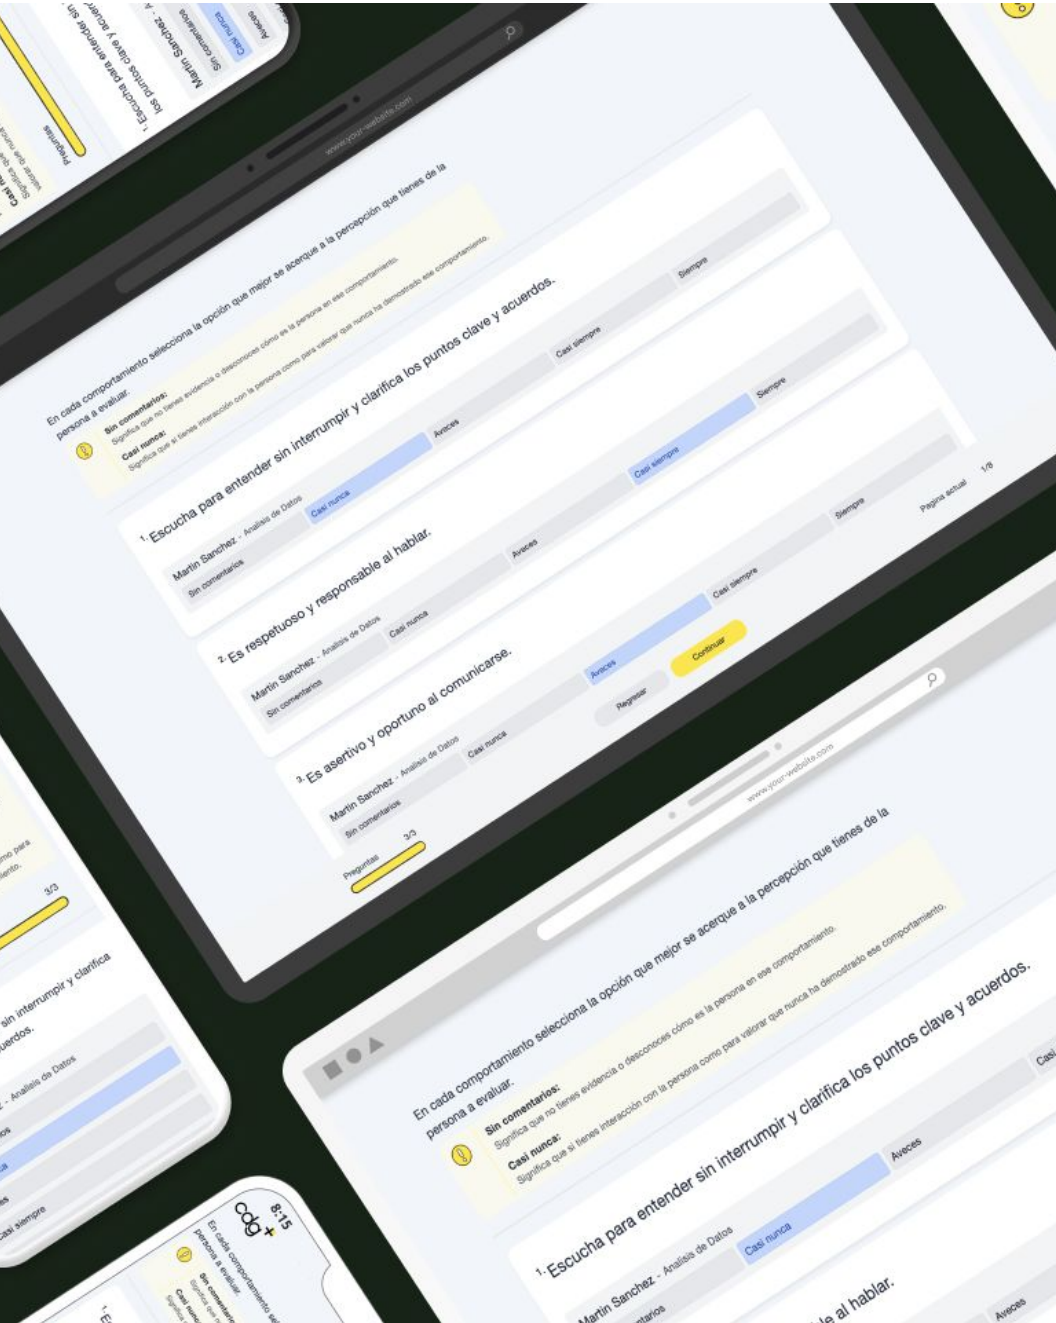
Aveces
Casi nunca
Sin comentarios
Martin Sanchez
1. Escucha para entender sin interrumpir y clarifica los puntos clave y acuerdos.
Preguntas

www.your-website.com

En cada comportamiento selecciona la opción que mejor se acerque a la percepción que tienes de la persona a evaluar.

Sin comentarios:
Significa que no tienes evidencia o desconoces cómo es la persona en ese comportamiento.
Casi nunca:
Significa que si tienes interacción con la persona como para valorar que nunca ha demostrado ese comportamiento.

1. Escucha para entender sin interrumpir y clarifica los puntos clave y acuerdos.
Martin Sanchez - Analisis de Datos
Sin comentarios
Casi nunca
Aveces
Casi siempre
Siempre

2. Es respetuoso y responsable al hablar.
Martin Sanchez - Analisis de Datos
Sin comentarios
Casi nunca
Aveces
Casi siempre
Siempre

3. Es asertivo y oportuno al comunicarse.
Martin Sanchez - Analisis de Datos
Sin comentarios
Casi nunca
Aveces
Casi siempre
Siempre

Regresar
Continuar
Pagina actual 1/8
Preguntas 3/3

www.your-website.com

En cada comportamiento selecciona la opción que mejor se acerque a la percepción que tienes de la persona a evaluar.

Sin comentarios:
Significa que no tienes evidencia o desconoces cómo es la persona en ese comportamiento.
Casi nunca:
Significa que si tienes interacción con la persona como para valorar que nunca ha demostrado ese comportamiento.

1. Escucha para entender sin interrumpir y clarifica los puntos clave y acuerdos.
Martin Sanchez - Analisis de Datos
Casi nunca
Aveces
Casi
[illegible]e al hablar.
Aveces

3/3
sin interrumpir y clarifica
acuerdos.
- Analisis de Datos
Casi siempre

8:15
cdg+
En cada comportamiento se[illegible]
persona a evaluar.
Sin comentarios
Casi nunca